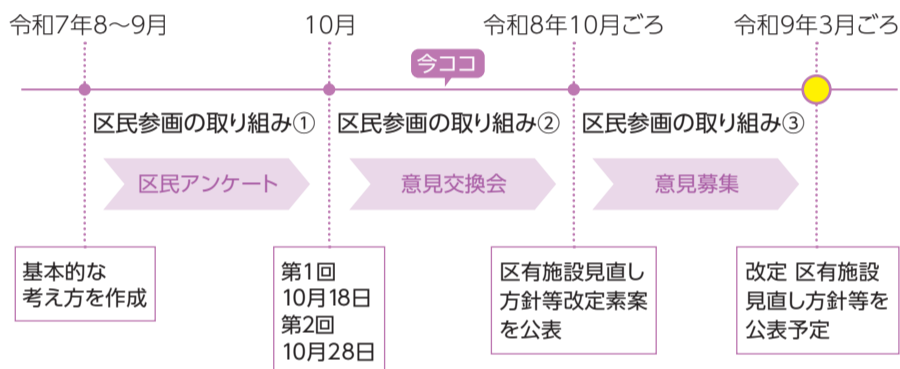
令和7年8～9月

10月

令和8年10月ごろ

令和9年3月ごろ

今ココ

区民参画の取り組み①

区民アンケート

区民参画の取り組み②

意見交換会

区民参画の取り組み③

意見募集

基本的な考え方を作成

第1回
10月18日
第2回
10月28日

区有施設見直し方針等改定素案を公表

改定 区有施設見直し方針等を公表予定